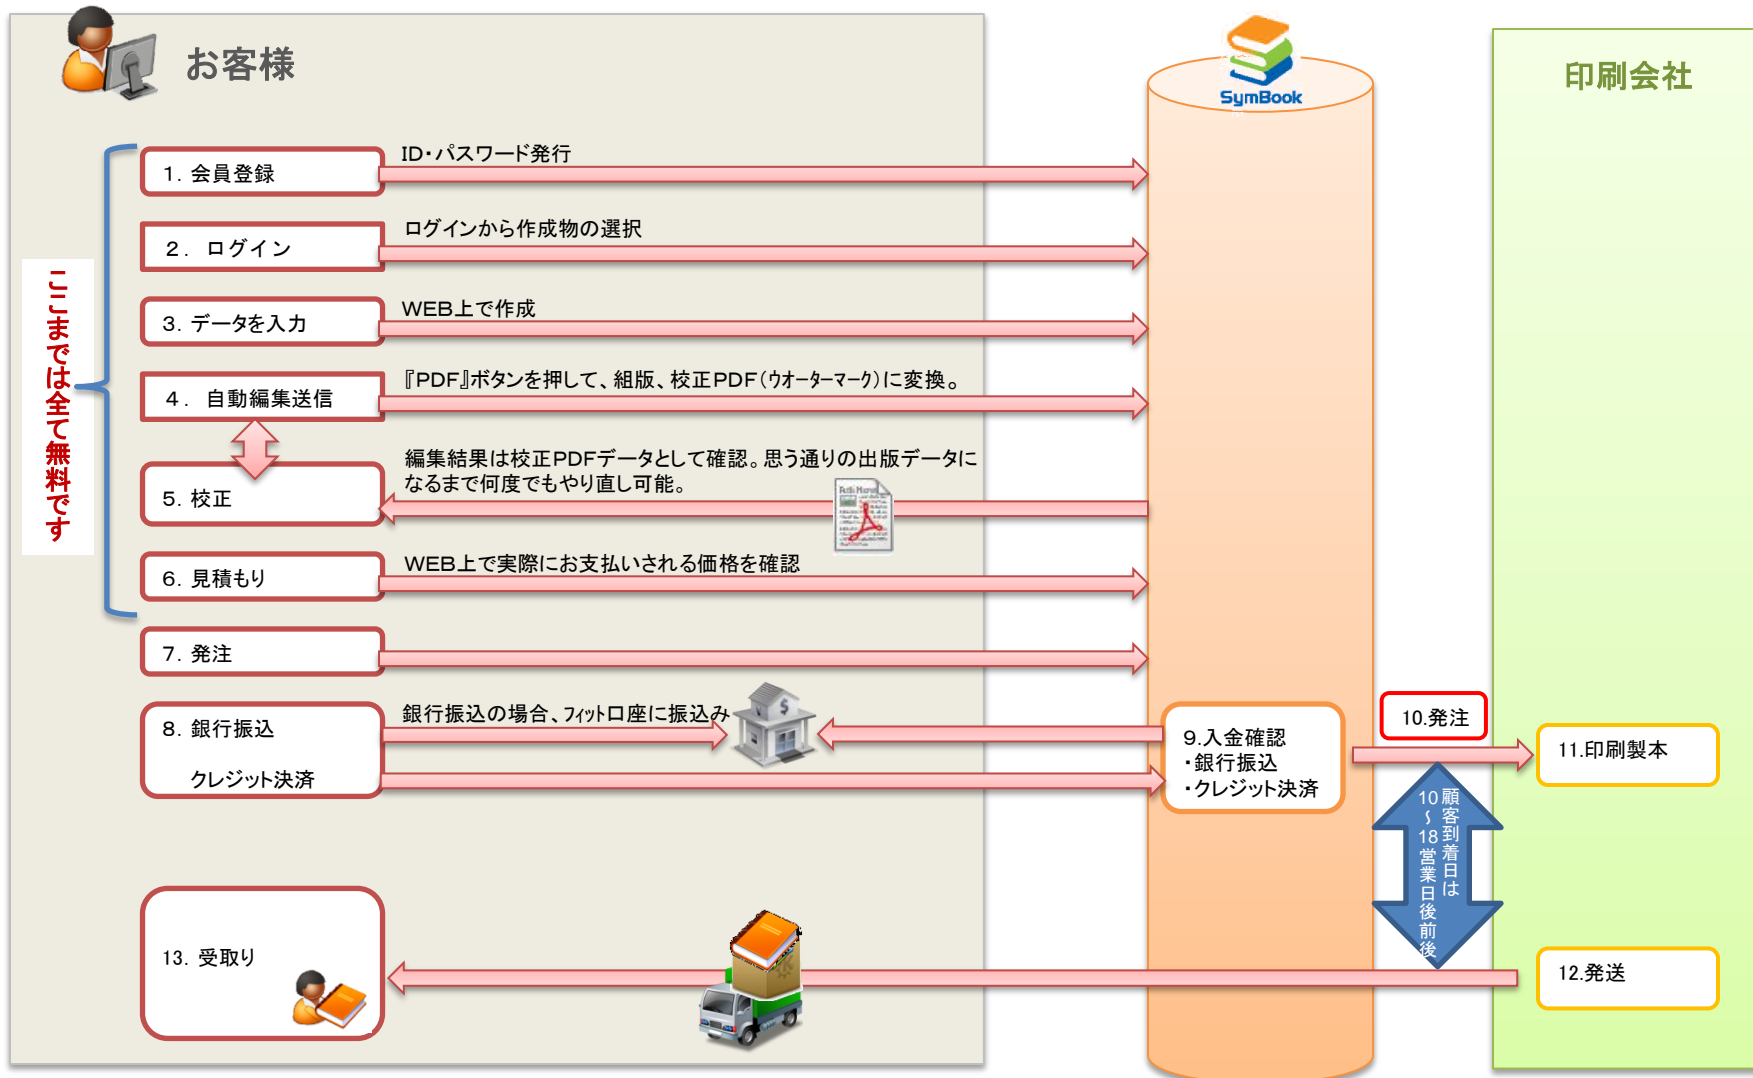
お客様

SymBook

印刷会社

ここまでは全て無料です

1. 会員登録

ID・パスワード発行

2. ログイン

ログインから作成物の選択

3. データを入力

WEB上で作成

4. 自動編集送信

『PDF』ボタンを押して、組版、校正PDF(ウオーターマーク)に変換。

5. 校正

編集結果は校正PDFデータとして確認。思う通りの出版データになるまで何度でもやり直し可能。

6. 見積もり

WEB上で実際にお支払いされる価格を確認

7. 発注

8. 銀行振込

クレジット決済

銀行振込の場合、フィット口座に振込み

9.入金確認
・銀行振込
・クレジット決済

10.発注

11.印刷製本

顧客到着日は10〜18営業日前後

12.発送

13. 受取り